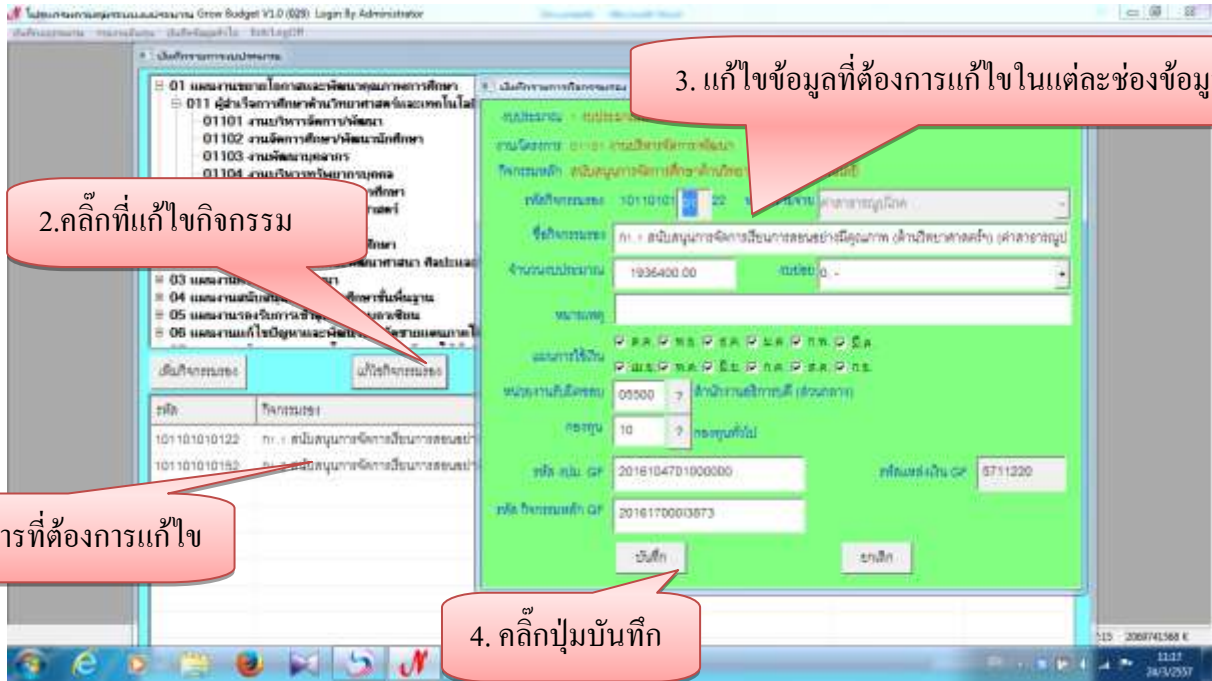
โปรแกรมการบริหารงบประมาณ Grow Budget V1.0 (029) Login By Administrator

3. แก้ไขข้อมูลที่ต้องการแก้ไขในแต่ละช่องข้อมู

2.คลิ๊กที่แก้ไขกิจกรรม

01 แผนงานขยายโอกาสและพัฒนาคุณภาพการศึกษา
011 ผู้สำเร็จการศึกษาด้านวิทยาศาสตร์และเทคโนโลยี
01101 งานบริหารจัดการ/พัฒนา
01102 งานจัดการศึกษา/พัฒนานักศึกษา
01103 งานพัฒนาบุคลากร
01104 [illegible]
03 แผนงาน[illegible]
04 แผนงานสนับสนุน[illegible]ศึกษาขั้นพื้นฐาน
05 แผนงานรองรับการ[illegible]
06 แผนงานแก้ไขปัญหาและพัฒนา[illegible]

เพิ่มกิจกรรมย่อย
แก้ไขกิจกรรมย่อย

| รหัส | กิจกรรมย่อย |
|---|---|
| 101101010122 | กษ.1 สนับสนุนการจัดการเรียนการสอน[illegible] |
| 101101010152 | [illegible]สนับสนุนการจัดการเรียนการสอน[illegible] |

การที่ต้องการแก้ไข

งบประมาณ
งานโครงการ 01101 งานบริหารจัดการ/พัฒนา
กิจกรรมหลัก สนับสนุนการจัดการศึกษาด้านวิทยา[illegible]
รหัสกิจกรรมย่อย 10110101 01 22
ชื่อกิจกรรมย่อย กษ.1 สนับสนุนการจัดการเรียนการสอนอย่างมีคุณภาพ (ด้านวิทยาศาสตร์ฯ) (ค่าสาธารณูป
จำนวนงบประมาณ 1936400.00
หมายเหตุ
แผนการใช้เงิน ต.ค. พ.ย. ธ.ค. ม.ค. ก.พ. มี.ค. เม.ย. พ.ค. มิ.ย. ก.ค. ส.ค. ก.ย.
หน่วยงานเบิกจ่าย 05500 ? สำนักงานอธิการบดี (ส่วนกลาง)
กองทุน 10 ? กองทุนทั่วไป
รหัส งปม. GF 2016104701000000
รหัสแหล่งเงิน GF 5711220
รหัส กิจกรรมหลัก GF 20161700013873
บันทึก
ยกเลิก

4. คลิ๊กปุ่มบันทึก

1137
24/3/2557